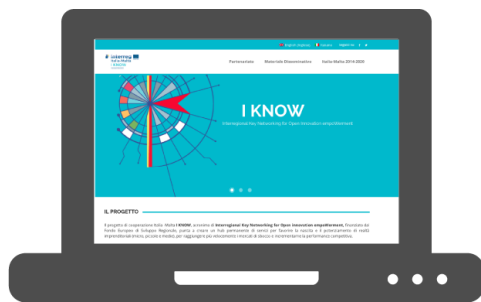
English (Inglese) Italiano Login ↓

interreg Italia-Malta I KNOW

Partenariato Materiale Disseminazione Italia-Malta 2014-2020

I KNOW

Interregional Key Networking for Open innovation empoWerment

IL PROGETTO

Il progetto di cooperazione Italia–Malta I KNOW, acronimo di Interregional Key Networking for Open innovation empoWerment, finanziato dal Fondo Europeo di Sviluppo Regionale, punta a creare un hub permanente di servizi per favorire la nascita e il potenziamento di realtà imprenditoriali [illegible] medio, per raggiungere più velocemente i mercati di sbocco e incrementarne la performance competitiva.